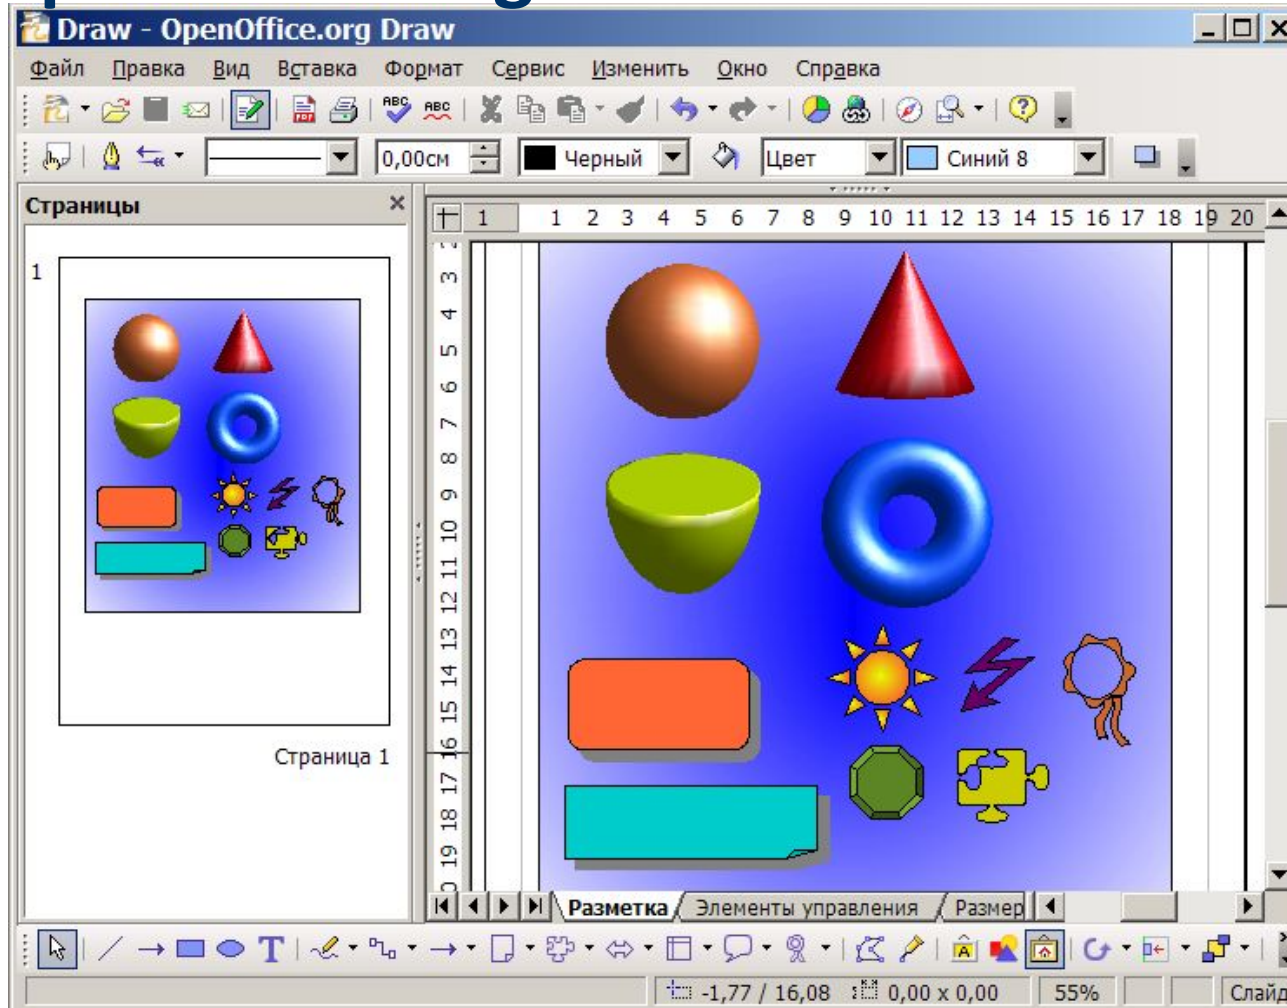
Draw - OpenOffice.org Draw

Файл Правка Вид Вставка Формат Сервис Изменить Окно Справка

0,00см Черный Цвет Синий 8

Страницы

1

Страница 1

1 1 2 3 4 5 6 7 8 9 10 11 12 13 14 15 16 17 18 19 20

3 4 5 6 7 8 9 10 11 12 13 14 15 16 17 18 19

Разметка Элементы управления Размер

-1,77 / 16,08 0,00 x 0,00 55% Слайд